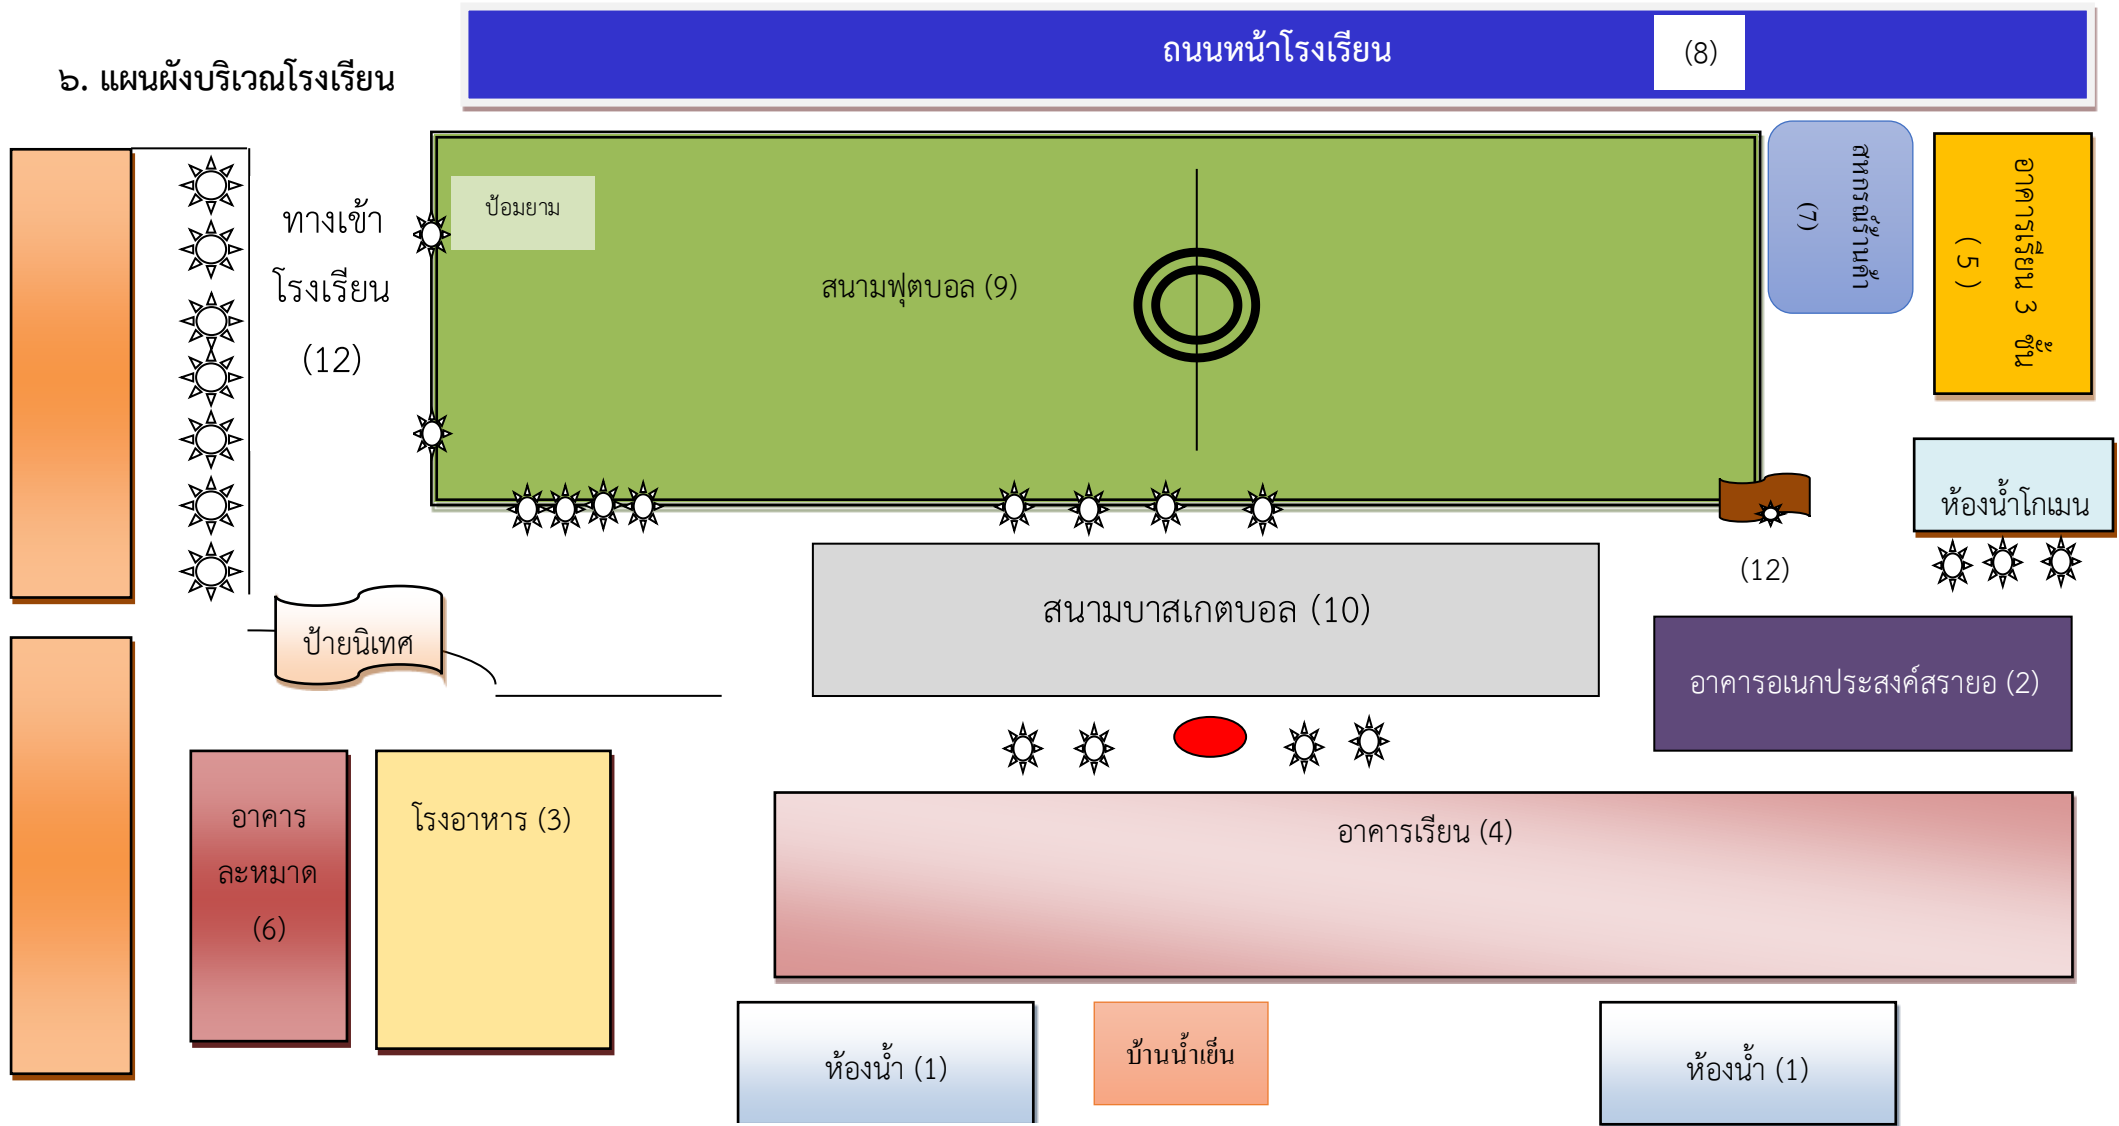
๖. แผนผังบริเวณโรงเรียน

ถนนหน้าโรงเรียน

(8)

ทางเข้าโรงเรียน (12)

ป้อมยาม

สนามฟุตบอล (9)

สหกรณ์ร้านค้า (7)

อาคารเรียน 3 ชั้น ( 5 )

ห้องน้ำโกเมน

(12)

สนามบาสเกตบอล (10)

ป้ายนิเทศ

อาคารอเนกประสงค์สรายอ (2)

อาคารละหมาด (6)

โรงอาหาร (3)

อาคารเรียน (4)

ห้องน้ำ (1)

บ้านน้ำเย็น

ห้องน้ำ (1)